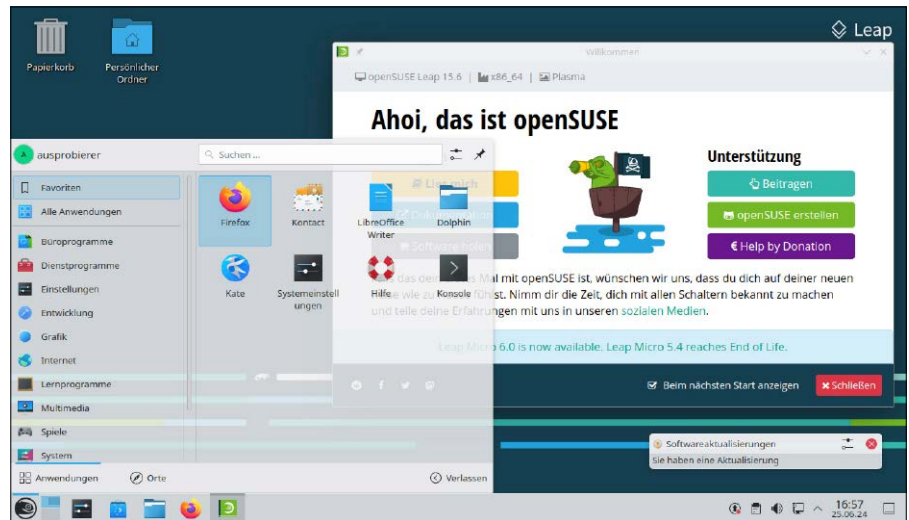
Leap

Papierkorb

Persönlicher Ordner

Willkommen

openSUSE Leap 15.6 | x86_64 | Plasma

Ahoi, das ist openSUSE

Unterstützung

Beitragen

openSUSE erstellen

€ Help by Donation

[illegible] das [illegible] Mal mit openSUSE ist, wünschen wir uns, dass du dich auf deiner neuen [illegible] wie zu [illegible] fühlst. Nimm dir die Zeit, dich mit allen Schaltern bekannt zu machen und teile deine Erfahrungen mit uns in unseren sozialen Medien.

Leap Micro 6.0 is now available. Leap Micro 5.4 reaches End of Life.

Beim nächsten Start anzeigen

Schließen

ausprobierer

Suchen ...

Favoriten
Alle Anwendungen
Büroprogramme
Dienstprogramme
Einstellungen
Entwicklung
Grafik
Internet
Lernprogramme
Multimedia
Spiele
System

Firefox
Kontact
LibreOffice Writer
Dolphin
Kate
Systemeinstellungen
Hilfe
Konsole

Anwendungen
Orte
Verlassen

Softwareaktualisierungen
Sie haben eine Aktualisierung

16:57
25.06.24